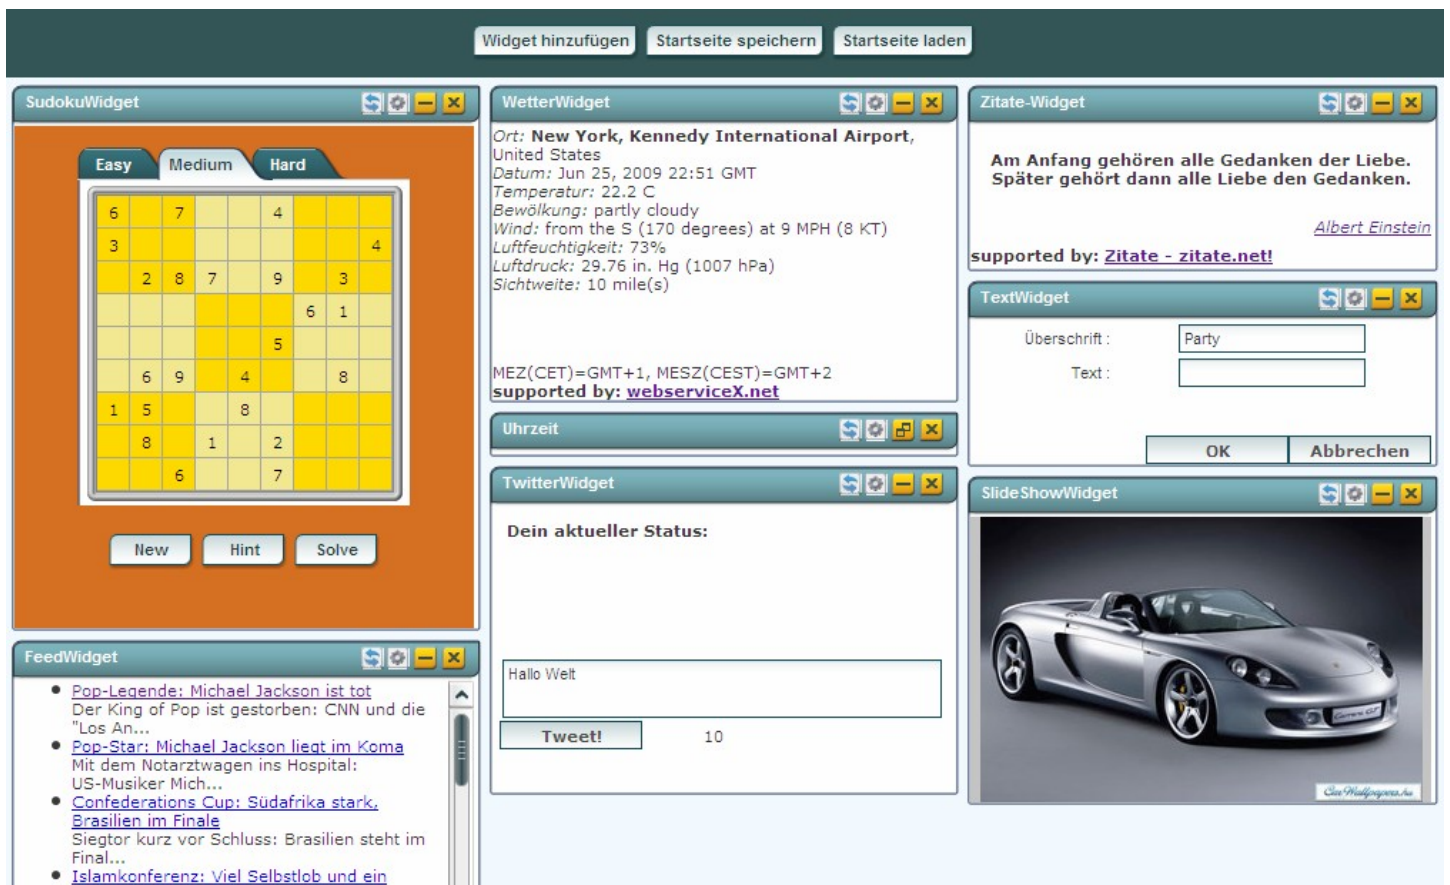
Widget hinzufügen Startseite speichern Startseite laden

SudokuWidget

Easy Medium Hard

| 6 | | 7 | | | 4 | | | |
|---|---|---|---|---|---|---|---|---|
| 3 | | | | | | | | 4 |
| | 2 | 8 | 7 | | 9 | | 3 | |
| | | | | | | 6 | 1 | |
| | | | | | 5 | | | |
| | 6 | 9 | | 4 | | | 8 | |
| 1 | 5 | | | 8 | | | | |
| | 8 | | 1 | | 2 | | | |
| | | 6 | | | 7 | | | |

New Hint Solve

FeedWidget

- Pop-Legende: Michael Jackson ist tot
Der King of Pop ist gestorben: CNN und die "Los An...
- Pop-Star: Michael Jackson liegt im Koma
Mit dem Notarztwagen ins Hospital: US-Musiker Mich...
- Confederations Cup: Südafrika stark, Brasilien im Finale
Siegtor kurz vor Schluss: Brasilien steht im Final...
- Islamkonferenz: Viel Selbstlob und ein

WetterWidget

Ort: New York, Kennedy International Airport, United States
Datum: Jun 25, 2009 22:51 GMT
Temperatur: 22.2 C
Bewölkung: partly cloudy
Wind: from the S (170 degrees) at 9 MPH (8 KT)
Luftfeuchtigkeit: 73%
Luftdruck: 29.76 in. Hg (1007 hPa)
Sichtweite: 10 mile(s)

MEZ(CET)=GMT+1, MESZ(CEST)=GMT+2
supported by: webserviceX.net

Uhrzeit

TwitterWidget

Dein aktueller Status:

Hallo Welt

Tweet! 10

Zitate-Widget

Am Anfang gehören alle Gedanken der Liebe. Später gehört dann alle Liebe den Gedanken.

Albert Einstein

supported by: Zitate - zitate.net!

TextWidget

Überschrift : Party

Text :

OK Abbrechen

SlideShowWidget

CarWallpapers.hu